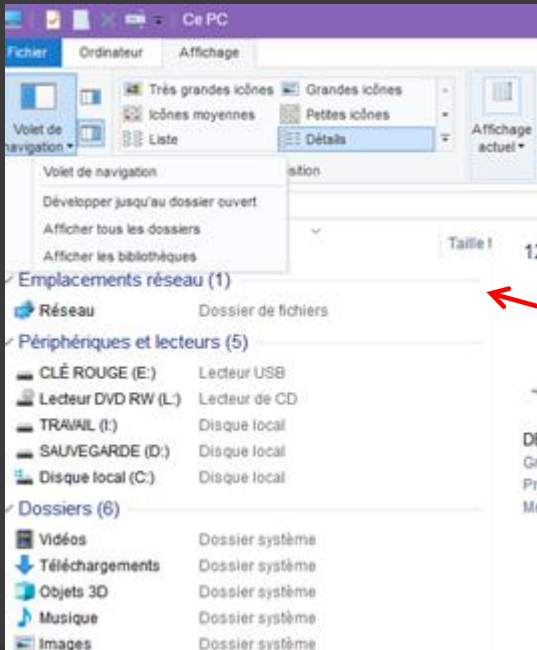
Ce PC

Fichier Ordinateur Affichage

Volet de navigation

Très grandes icônes
Grandes icônes
Icônes moyennes
Petites icônes
Liste
Détails

Affichage actuel

Volet de navigation
Développer jusqu'au dossier ouvert
Afficher tous les dossiers
Afficher les bibliothèques

sition

Taille t

12

Emplacements réseau (1)
Réseau Dossier de fichiers

Périphériques et lecteurs (5)
CLÉ ROUGE (E:) Lecteur USB
Lecteur DVD RW (L:) Lecteur de CD
TRAVAIL (I:) Disque local
SAUVEGARDE (D:) Disque local
Disque local (C:) Disque local

Dossiers (6)
Vidéos Dossier système
Téléchargements Dossier système
Objets 3D Dossier système
Musique Dossier système
Images Dossier système

DI
Gr
Pr
Mo